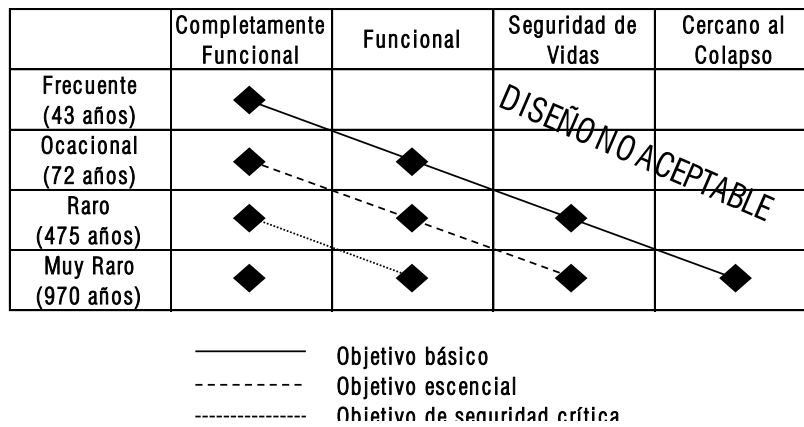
| | Completamente Funcional | Funcional | Seguridad de Vidas | Cercano al Colapso |
|---|---|---|---|---|
| Frecuente (43 años) | | | | |
| Ocacional (72 años) | | | | |
| Raro (475 años) | | | | |
| Muy Raro (970 años) | | | | |

DISEÑO NO ACEPTABLE

Objetivo básico
Objetivo escencial
Objetivo de seguridad crítica